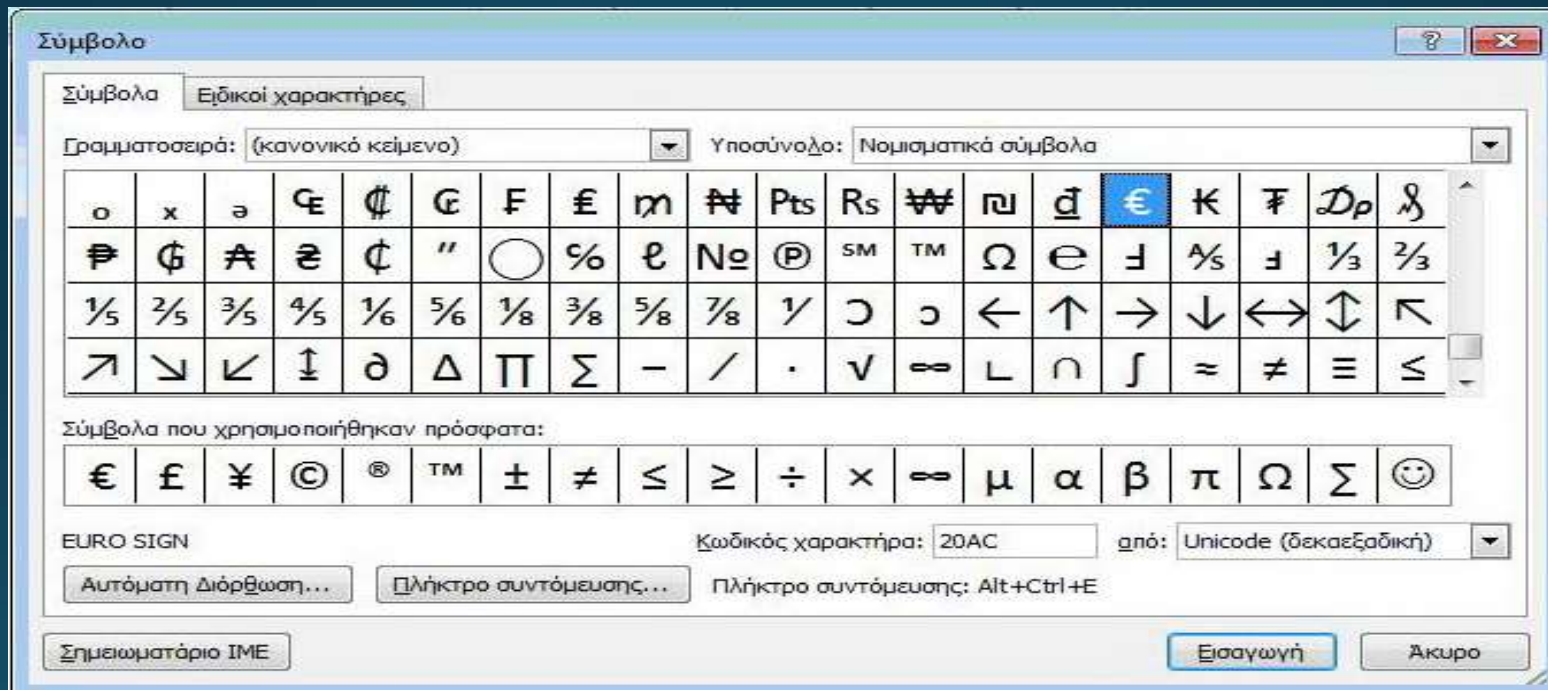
Σύμβολο

?

Σύμβολα | Ειδικοί χαρακτήρες

Γραμματοσειρά: (κανονικό κείμενο)

Υποσύνολο: Νομισματικά σύμβολα

| o | x | ə | ₠ | ₡ | ₢ | ₣ | ₤ | ₥ | ₦ | ₧ | ₨ | ₩ | ₪ | ₫ | € | ₭ | ₮ | ₯ | ₰ |
|---|---|---|---|---|---|---|---|---|---|---|---|---|---|---|---|---|---|---|---|
| ₱ | ₲ | ₳ | ₴ | ₵ | ″ | ◯ | % | ℓ | № | ℗ | ℠ | ™ | Ω | ℮ | Ⅎ | ⅍ | ⅎ | ⅓ | ⅔ |
| ⅕ | ⅖ | ⅗ | ⅘ | ⅙ | ⅚ | ⅛ | ⅜ | ⅝ | ⅞ | ⅟ | Ↄ | ↄ | ← | ↑ | → | ↓ | ↔ | ↕ | ↖ |
| ↗ | ↘ | ↙ | ↨ | ∂ | ∆ | ∏ | ∑ | − | ∕ | · | √ | ∞ | ∟ | ∩ | ∫ | ≈ | ≠ | ≡ | ≤ |

Σύμβολα που χρησιμοποιήθηκαν πρόσφατα:

| € | £ | ¥ | © | ® | ™ | ± | ≠ | ≤ | ≥ | ÷ | × | ∞ | µ | α | β | π | Ω | ∑ | ☺ |
|---|---|---|---|---|---|---|---|---|---|---|---|---|---|---|---|---|---|---|---|

EURO SIGN

Κωδικός χαρακτήρα: 20AC

από: Unicode (δεκαεξαδική)

Αυτόματη Διόρθωση...

Πλήκτρο συντόμευσης...

Πλήκτρο συντόμευσης: Alt+Ctrl+E

Σημειωματάριο IME

Εισαγωγή

Άκυρο